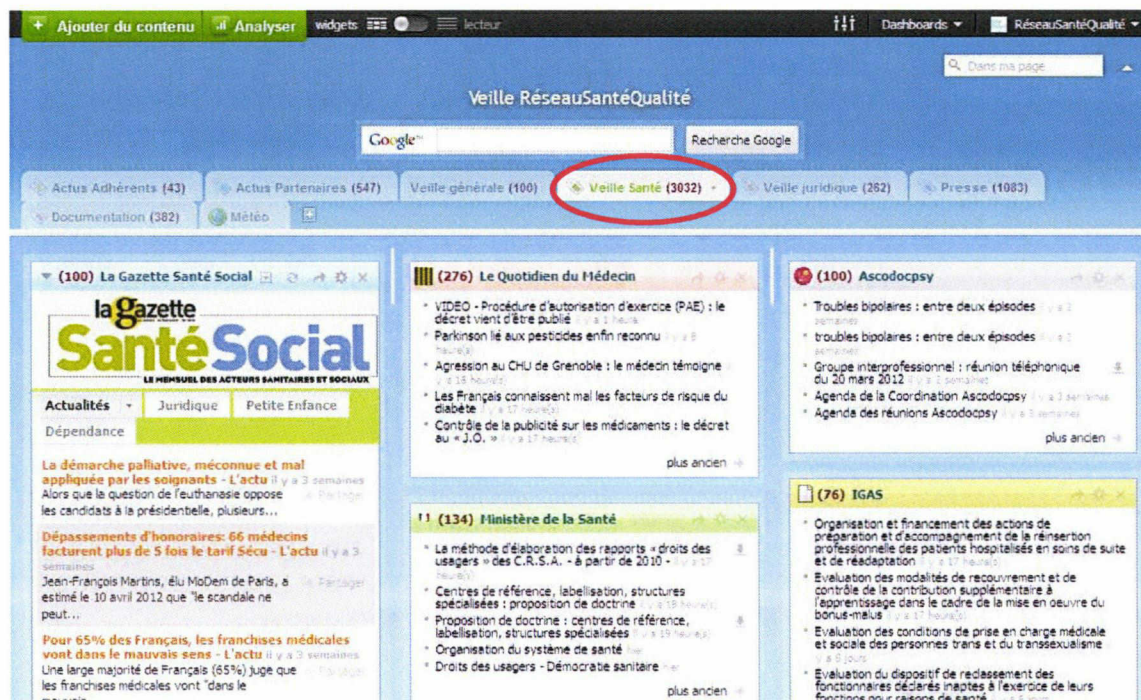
+ Ajouter du contenu | Analyser | widgets | lecteur

Dashboards ▾ | RéseauSantéQualité ▾

Dans ma page

Veille RéseauSantéQualité

Google | Recherche Google

Actus Adhérents (43) | Actus Partenaires (547) | Veille générale (100) | Veille Santé (3032) | Veille juridique (262) | Presse (1083) | Documentation (382) | Météo

(100) La Gazette Santé Social

la Gazette Santé Social
LE MENSUEL DES ACTEURS SANITAIRES ET SOCIAUX

Actualités | Juridique | Petite Enfance | Dépendance

La démarche palliative, méconnue et mal appliquée par les soignants - L'actu il y a 3 semaines
Alors que la question de l'euthanasie oppose les candidats à la présidentielle, plusieurs... Partager

Dépassements d'honoraires: 66 médecins facturent plus de 5 fois le tarif Sécu - L'actu il y a 3 semaines
Jean-François Martins, élu MoDem de Paris, a estimé le 10 avril 2012 que "le scandale ne peut... Partager

Pour 65% des Français, les franchises médicales vont dans le mauvais sens - L'actu il y a 3 semaines
Une large majorité de Français (65%) juge que les franchises médicales vont "dans le mauvais... Partager

(276) Le Quotidien du Médecin

VIDEO - Procédure d'autorisation d'exercice (PAE) : le décret vient d'être publié il y a 1 heure
Parkinson lié aux pesticides enfin reconnu il y a 8 heure(s)
Agression au CHU de Grenoble : le médecin témoigne il y a 16 heure(s)
Les Français connaissent mal les facteurs de risque du diabète il y a 17 heure(s)
Contrôle de la publicité sur les médicaments : le décret au « J.O. » il y a 17 heure(s)

plus ancien

(134) Ministère de la Santé

La méthode d'élaboration des rapports « droits des usagers » des C.R.S.A. - à partir de 2010 - il y a 17 heure(s)
Centres de référence, labellisation, structures spécialisées : proposition de doctrine il y a 18 heure(s)
Proposition de doctrine : centres de référence, labellisation, structures spécialisées il y a 19 heure(s)
Organisation du système de santé hier
Droits des usagers - Démocratie sanitaire hier

plus ancien

(100) Ascodocpsy

Troubles bipolaires : entre deux épisodes il y a 2 semaines
troubles bipolaires : entre deux épisodes il y a 2 semaines
Groupe interprofessionnel : réunion téléphonique du 20 mars 2012 il y a 2 semaines
Agenda de la Coordination Ascodocpsy il y a 3 semaines
Agenda des réunions Ascodocpsy il y a 3 semaines

plus ancien

(76) IGAS

Organisation et financement des actions de préparation et d'accompagnement de la réinsertion professionnelle des patients hospitalisés en soins de suite et de réadaptation il y a 17 heure(s)
Evaluation des modalités de recouvrement et de contrôle de la contribution supplémentaire à l'apprentissage dans le cadre de la mise en oeuvre du bonus-malus il y a 17 heure(s)
Evaluation des conditions de prise en charge médicale et sociale des personnes trans et du transsexualisme il y a 8 jours
Evaluation du dispositif de reclassement des fonctionnaires déclarés inaptes à l'exercice de leurs fonctions pour raisons de santé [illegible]